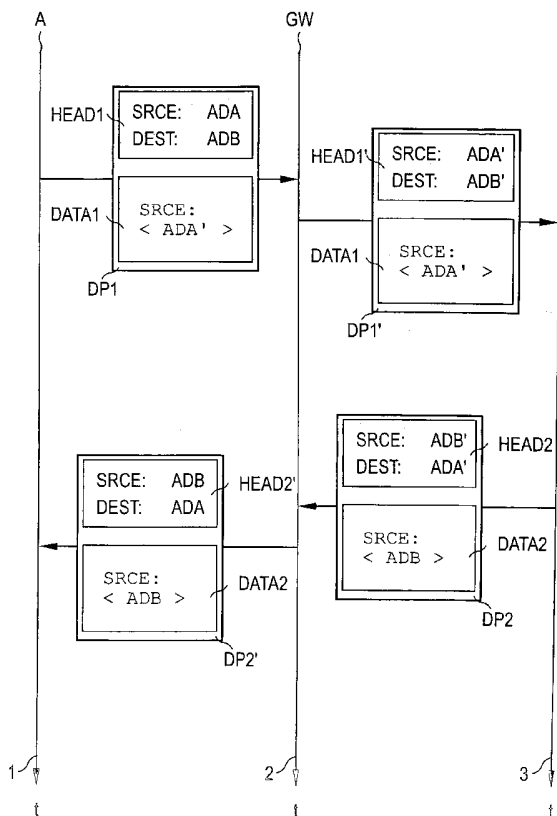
A

GW

HEAD1

SRCE: ADA
DEST: ADB

DATA1

SRCE:
< ADA' >

DP1

HEAD1'

SRCE: ADA'
DEST: ADB'

DATA1

SRCE:
< ADA' >

DP1'

SRCE: ADB'
DEST: ADA'

HEAD2

SRCE:
< ADB >

DATA2

DP2

SRCE: ADB
DEST: ADA

HEAD2'

SRCE:
< ADB >

DATA2

DP2'

1

2

3

t

t

t